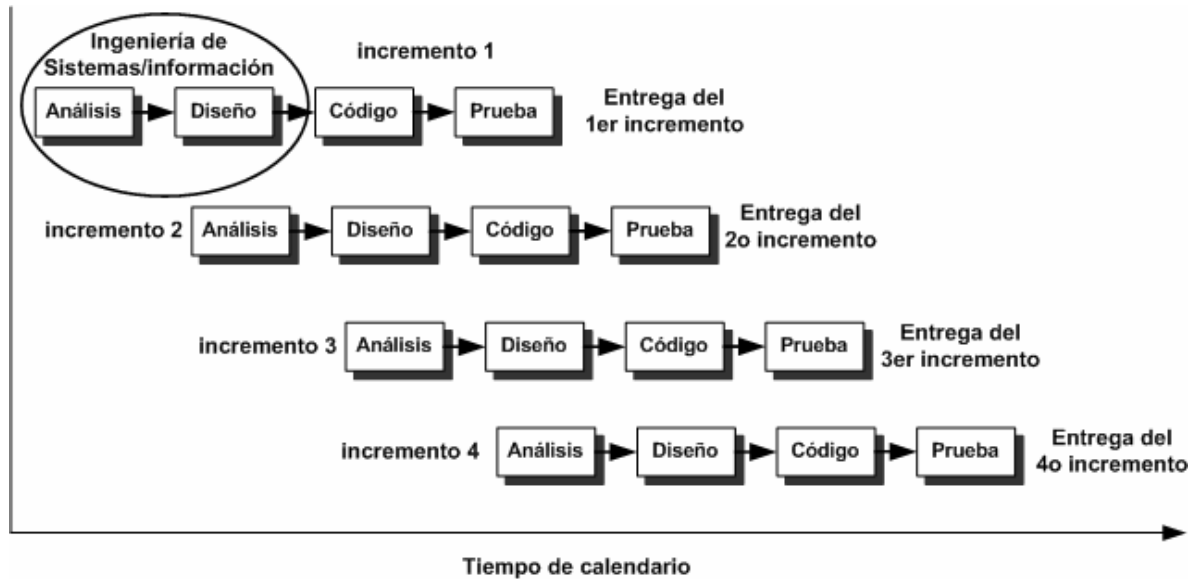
Ingeniería de Sistemas/información

incremento 1

Análisis Diseño Código Prueba Entrega del 1er incremento

incremento 2 Análisis Diseño Código Prueba Entrega del 2o incremento

incremento 3 Análisis Diseño Código Prueba Entrega del 3er incremento

incremento 4 Análisis Diseño Código Prueba Entrega del 4o incremento

Tiempo de calendario